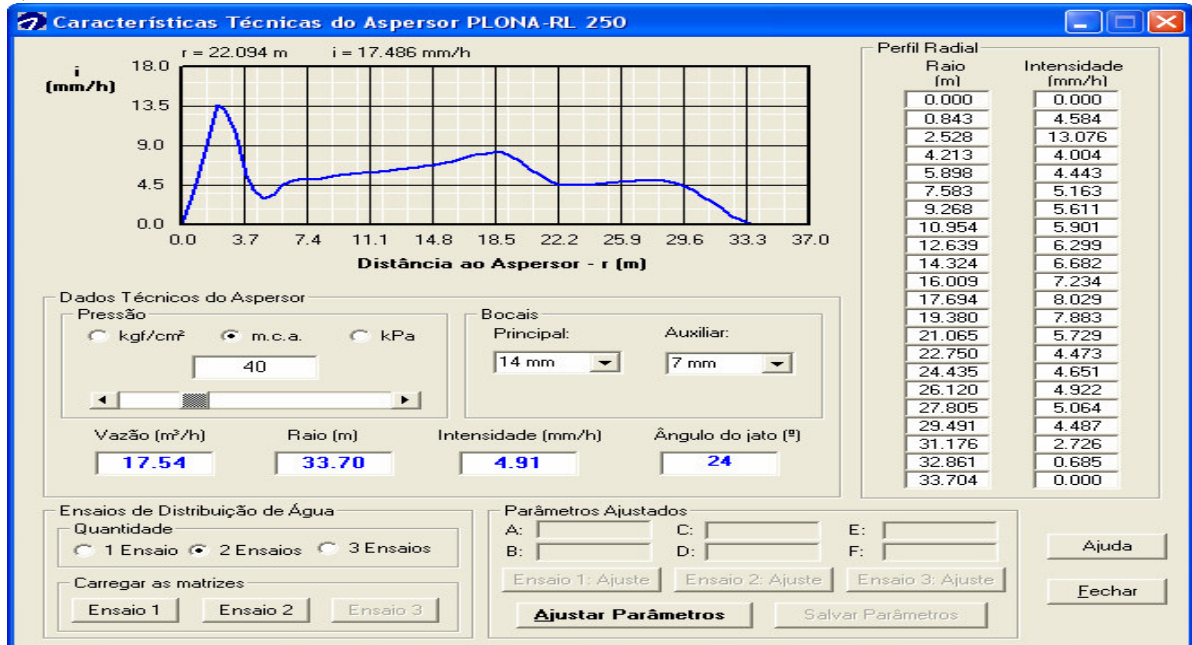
Características Técnicas do Aspersor PLONA-RL 250

r = 22.094 m i = 17.486 mm/h

i (mm/h)

18.0
13.5
9.0
4.5
0.0

0.0 3.7 7.4 11.1 14.8 18.5 22.2 25.9 29.6 33.3 37.0

Distância ao Aspersor - r (m)

Perfil Radial

| Raio (m) | Intensidade (mm/h) |
|---|---|
| 0.000 | 0.000 |
| 0.843 | 4.584 |
| 2.528 | 13.076 |
| 4.213 | 4.004 |
| 5.898 | 4.443 |
| 7.583 | 5.163 |
| 9.268 | 5.611 |
| 10.954 | 5.901 |
| 12.639 | 6.299 |
| 14.324 | 6.682 |
| 16.009 | 7.234 |
| 17.694 | 8.029 |
| 19.380 | 7.883 |
| 21.065 | 5.729 |
| 22.750 | 4.473 |
| 24.435 | 4.651 |
| 26.120 | 4.922 |
| 27.805 | 5.064 |
| 29.491 | 4.487 |
| 31.176 | 2.726 |
| 32.861 | 0.685 |
| 33.704 | 0.000 |

Dados Técnicos do Aspersor

Pressão

kgf/cm² m.c.a. kPa

40

Bocais

Principal: Auxiliar:

14 mm 7 mm

Vazão (m³/h) Raio (m) Intensidade (mm/h) Ângulo do jato (º)

17.54 33.70 4.91 24

Ensaios de Distribuição de Água

Quantidade

1 Ensaio 2 Ensaios 3 Ensaios

Carregar as matrizes

Ensaio 1 Ensaio 2 Ensaio 3

Parâmetros Ajustados

A: C: E:

B: D: F:

Ensaio 1: Ajuste Ensaio 2: Ajuste Ensaio 3: Ajuste

Ajustar Parâmetros Salvar Parâmetros

Ajuda

Fechar